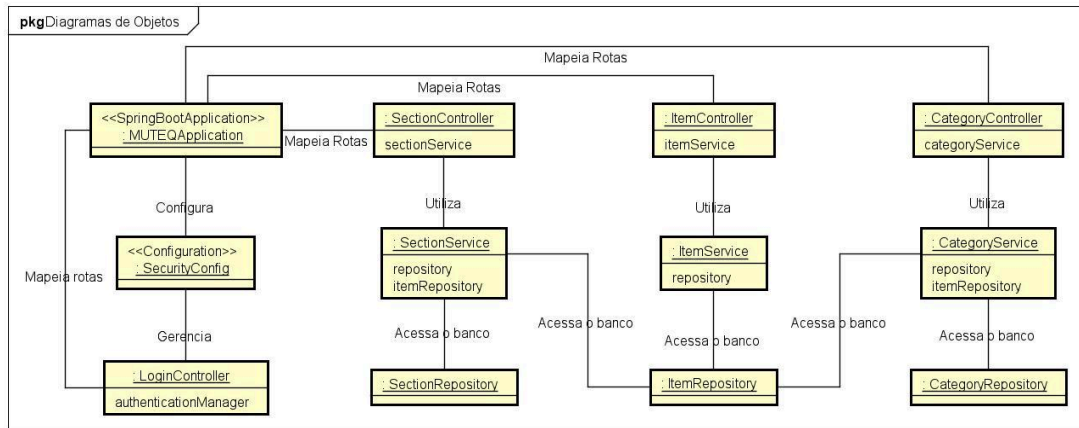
pkg Diagramas de Objetos

Mapeia Rotas

Mapeia Rotas

<<SpringBootApplication>>
: MUTEQApplication

Mapeia Rotas

: SectionController
sectionService

: ItemController
itemService

: CategoryController
categoryService

Configura

Utiliza

Utiliza

Utiliza

<<Configuration>>
: SecurityConfig

: SectionService
repository
itemRepository

: ItemService
repository

: CategoryService
repository
itemRepository

Mapeia rotas

Gerencia

Acessa o banco

Acessa o banco

Acessa o banco

Acessa o banco

Acessa o banco

: LoginController
authenticationManager

: SectionRepository

: ItemRepository

: CategoryRepository